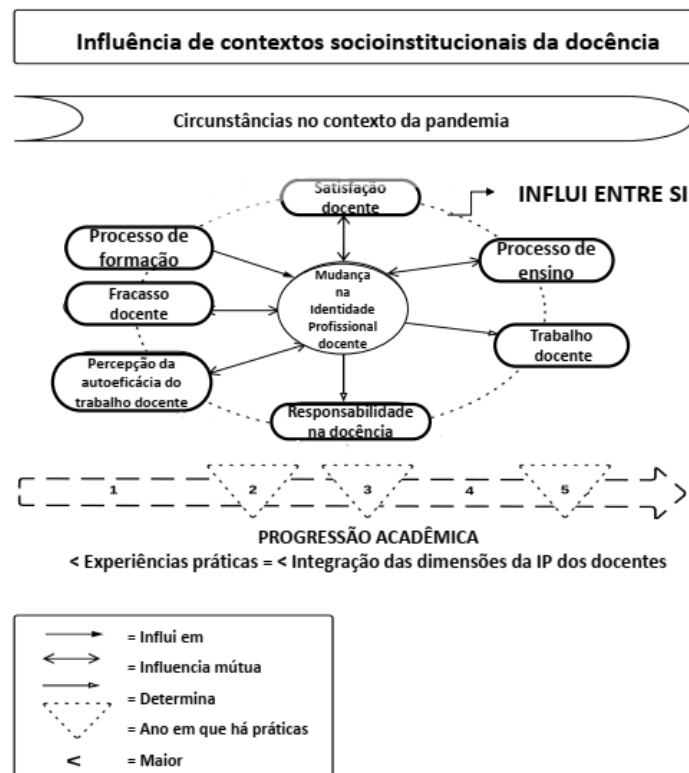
Influência de contextos socioinstitucionais da docência

Circunstâncias no contexto da pandemia

INFLUI ENTRE SI

Satisfação docente

Processo de formação

Processo de ensino

Mudança na Identidade Profissional docente

Fracasso docente

Trabalho docente

Percepção da autoeficácia do trabalho docente

Responsabilidade na docência

1

2

3

4

5

PROGRESSÃO ACADÊMICA

< Experiências práticas = < Integração das dimensões da IP dos docentes

= Influi em

= Influencia mútua

= Determina

= Ano em que há práticas

< = Maior